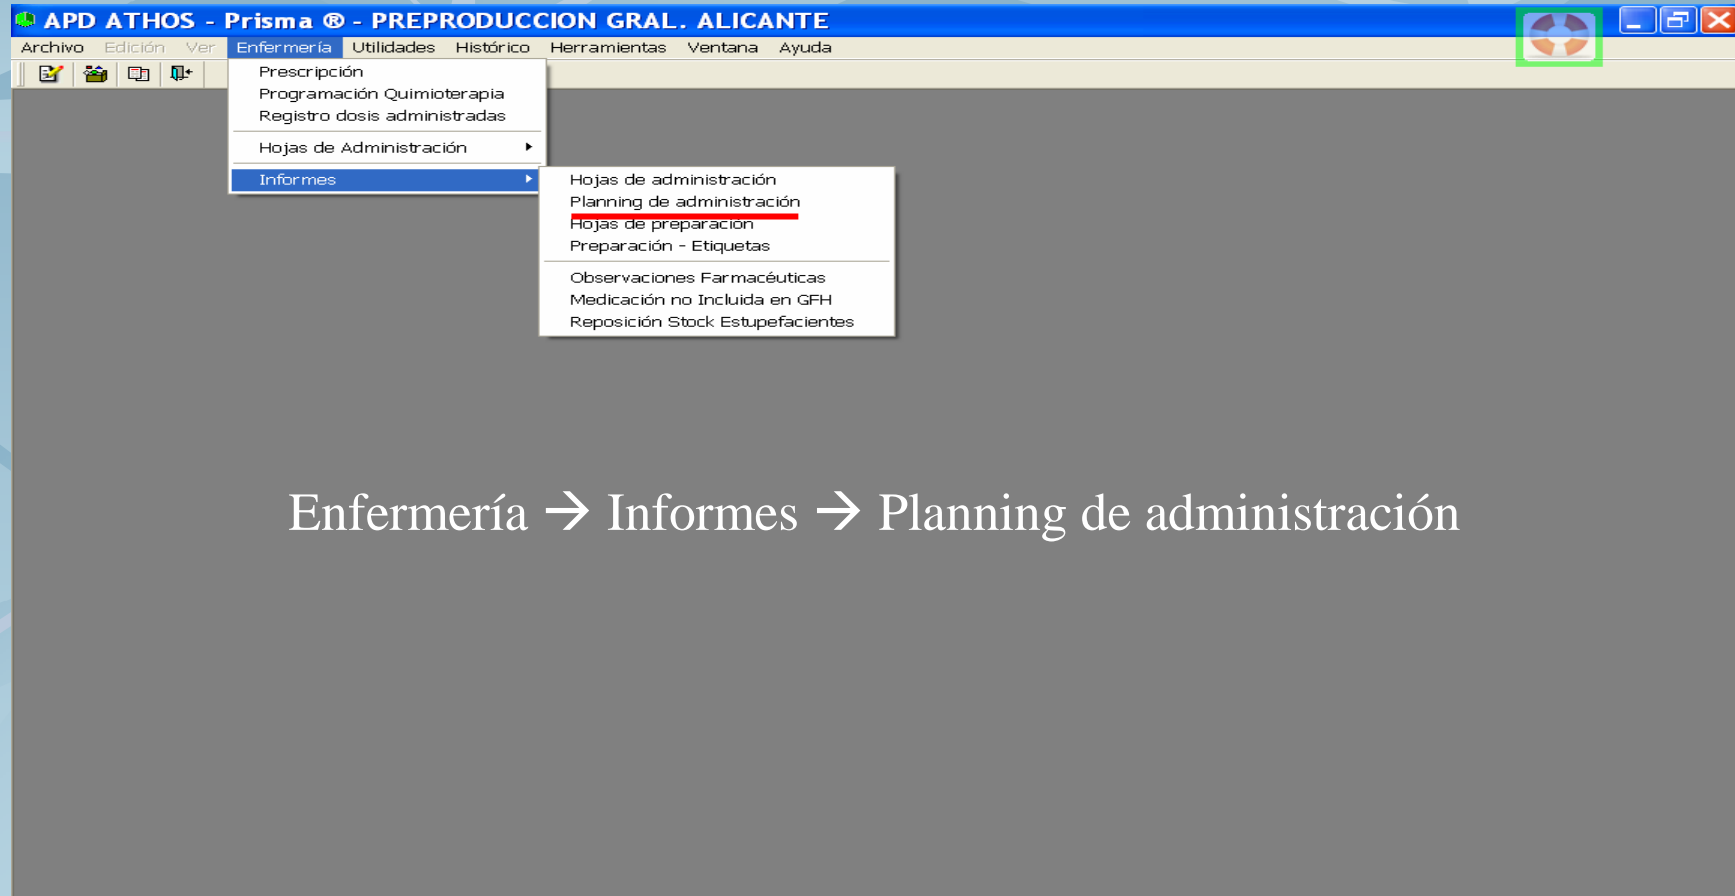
APD ATHOS - Prisma ® - PREPRODUCCION GRAL. ALICANTE

Archivo Edición Ver Enfermería Utilidades Histórico Herramientas Ventana Ayuda

Prescripción
Programación Quimioterapia
Registro dosis administradas
Hojas de Administración
Informes

Hojas de administración
Planning de administración
Hojas de preparación
Preparación - Etiquetas
Observaciones Farmacéuticas
Medicación no Incluida en GFH
Reposición Stock Estupefacientes

Enfermería → Informes → Planning de administración